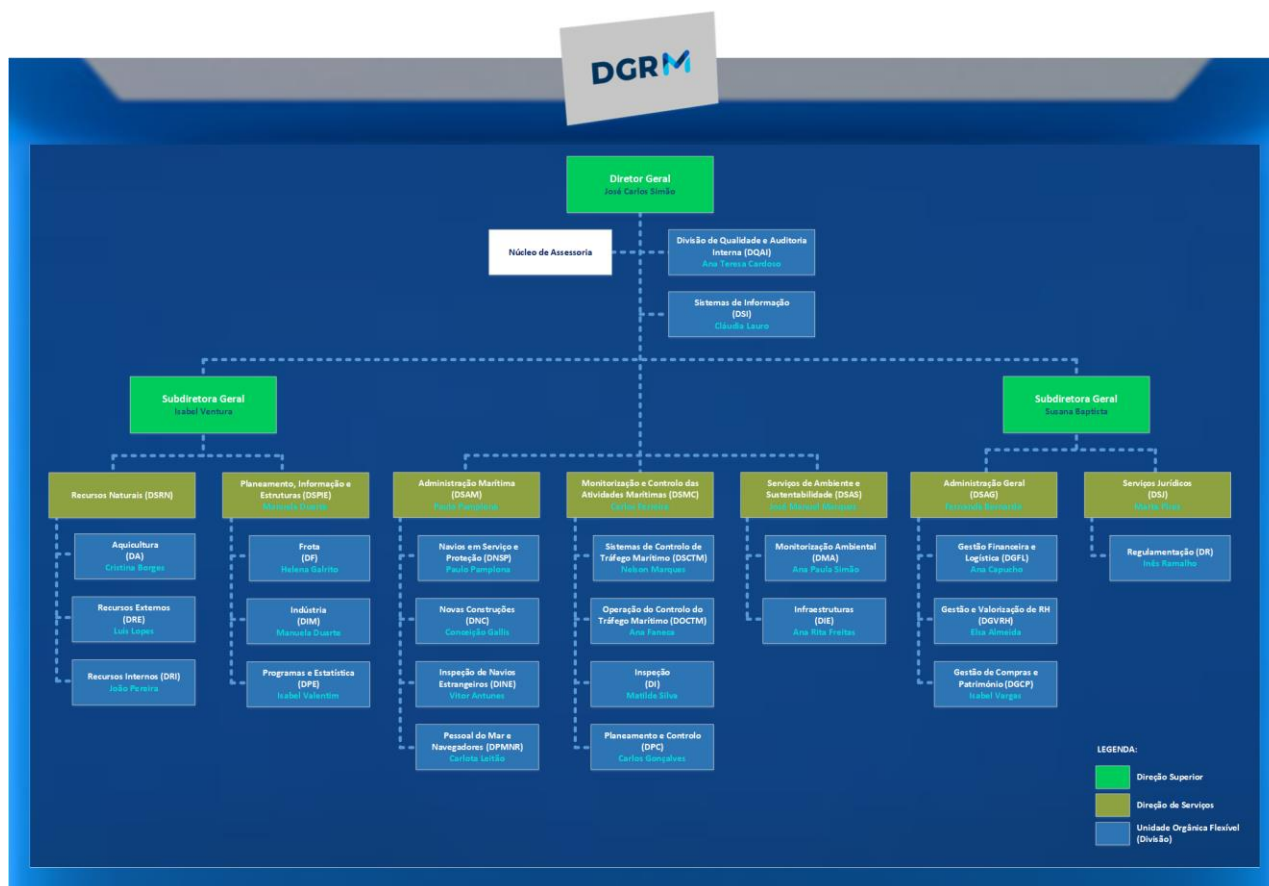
DGRM

Diretor Geral
José Carlos Simão

Núcleo de Assessoria

Divisão de Qualidade e Auditoria Interna (DQAI)
Ana Teresa Cardoso

Sistemas de Informação (DSI)
Cláudia Lauro

Subdiretora Geral
Isabel Ventura

Subdiretora Geral
Susana Baptista

Recursos Naturais (DSRN)

Aquicultura (DA)
Cristina Borges

Recursos Externos (DRE)
Luís Lopes

Recursos Internos (DRI)
João Pereira

Planeamento, Informação e Estruturas (DSPIE)
Manuela Duarte

Frota (DF)
Helena Galrito

Indústria (DIM)
Manuela Duarte

Programas e Estatística (DPE)
Isabel Valentim

Administração Marítima (DSAM)
Paulo Pamplona

Navios em Serviço e Proteção (DNSP)
Paulo Pamplona

Novas Construções (DNC)
Conceição Gallis

Inspeção de Navios Estrangeiros (DINE)
Vitor Antunes

Pessoal do Mar e Navegadores (DPMNR)
Carlota Leitão

Monitorização e Controlo das Atividades Marítimas (DSMC)
Carlos Ferreira

Sistemas de Controlo de Tráfego Marítimo (DSCTM)
Nelson Marques

Operação do Controlo do Tráfego Marítimo (DOCTM)
Ana Fonseca

Inspeção (DI)
Matilde Silva

Planeamento e Controlo (DPC)
Carlos Gonçalves

Serviços de Ambiente e Sustentabilidade (DSAS)
José Manuel Marques

Monitorização Ambiental (DMA)
Ana Paula Simão

Infraestruturas (DIE)
Ana Rita Freitas

Administração Geral (DSAG)
Fernando Bernardo

Gestão Financeira e Logística (DGFL)
Ana Capucho

Gestão e Valorização de RH (DGVRH)
Elsa Almeida

Gestão de Compras e Património (DGCP)
Isabel Vargas

Serviços Jurídicos (DSJ)
Marta Pires

Regulamentação (DR)
Inês Ramalho

LEGENDA:
Direção Superior
Direção de Serviços
Unidade Orgânica Flexível (Divisão)